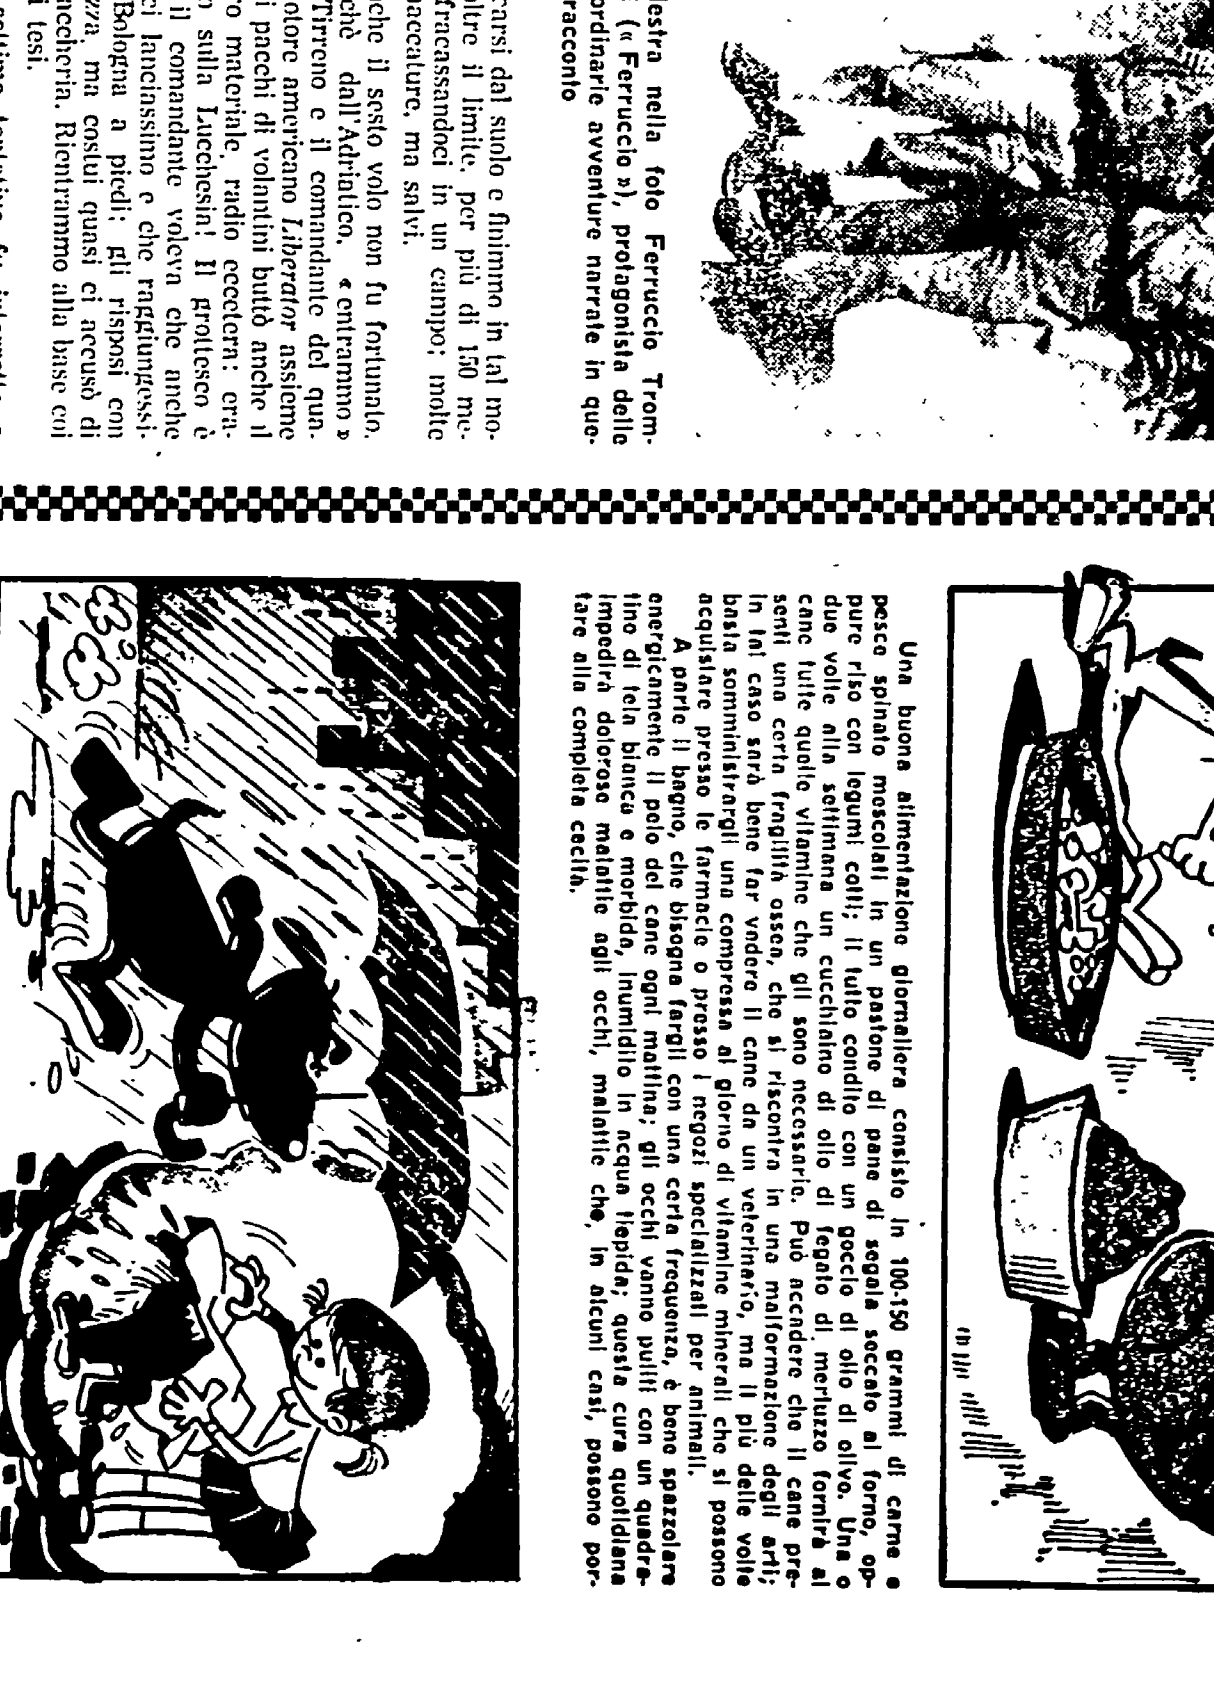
destra nella foto Ferruccio Trom- («Ferruccio»), protagonista delle ordinarie avventure narrate in questo racconto

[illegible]carsi dal suolo e finimmo in tal modo oltre il limite, per più di 150 metri fracassandoci in un campo: molte ammaccature, ma salvi.

Anche il sesto volo non fu fortunato, perchè dall'Adriatico, «entrammo» nel Tirreno e il comandante del quadrimotore americano *Liberator* assieme ai pacchi di volantini buttò anche il suo materiale, radio eccetera: eravamo sulla Lucchesia! Il grottesco è che il comandante voleva che anche noi lanciassimo e che raggiungessimo Bologna a piedi: gli risposi con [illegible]zza, ma costui quasi ci accusò di vigliaccheria. Rientrammo alla base coi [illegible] tesi.

Una buona alimentazione giornaliera consiste in 100-150 grammi di carne e pesce spinato mescolati in un pastone di pane di segala seccato al forno, oppure riso con legumi cotti; il tutto condito con un goccio di olio di olivo. Una o due volte alla settimana un cucchiaino di olio di fegato di merluzzo fornirà al cane tutte quelle vitamine che gli sono necessarie. Può accadere che il cane presenti una certa fragilità ossea, che si riscontra in una malformazione degli arti; in tal caso sarà bene far vedere il cane da un veterinario, ma il più delle volte basta somministrargli una compressa al giorno di vitamine minerali che si possono acquistare presso le farmacie o presso i negozi specializzati per animali.

A parte il bagno, che bisogna fargli con una certa frequenza, è bene spazzolare energicamente il pelo del cane ogni mattina; gli occhi vanno puliti con un quadretino di tela bianca e morbida, inumidito in acqua tiepida; questa cura quotidiana impedirà dolorose malattie agli occhi, malattie che, in alcuni casi, possono portare alla completa cecità.